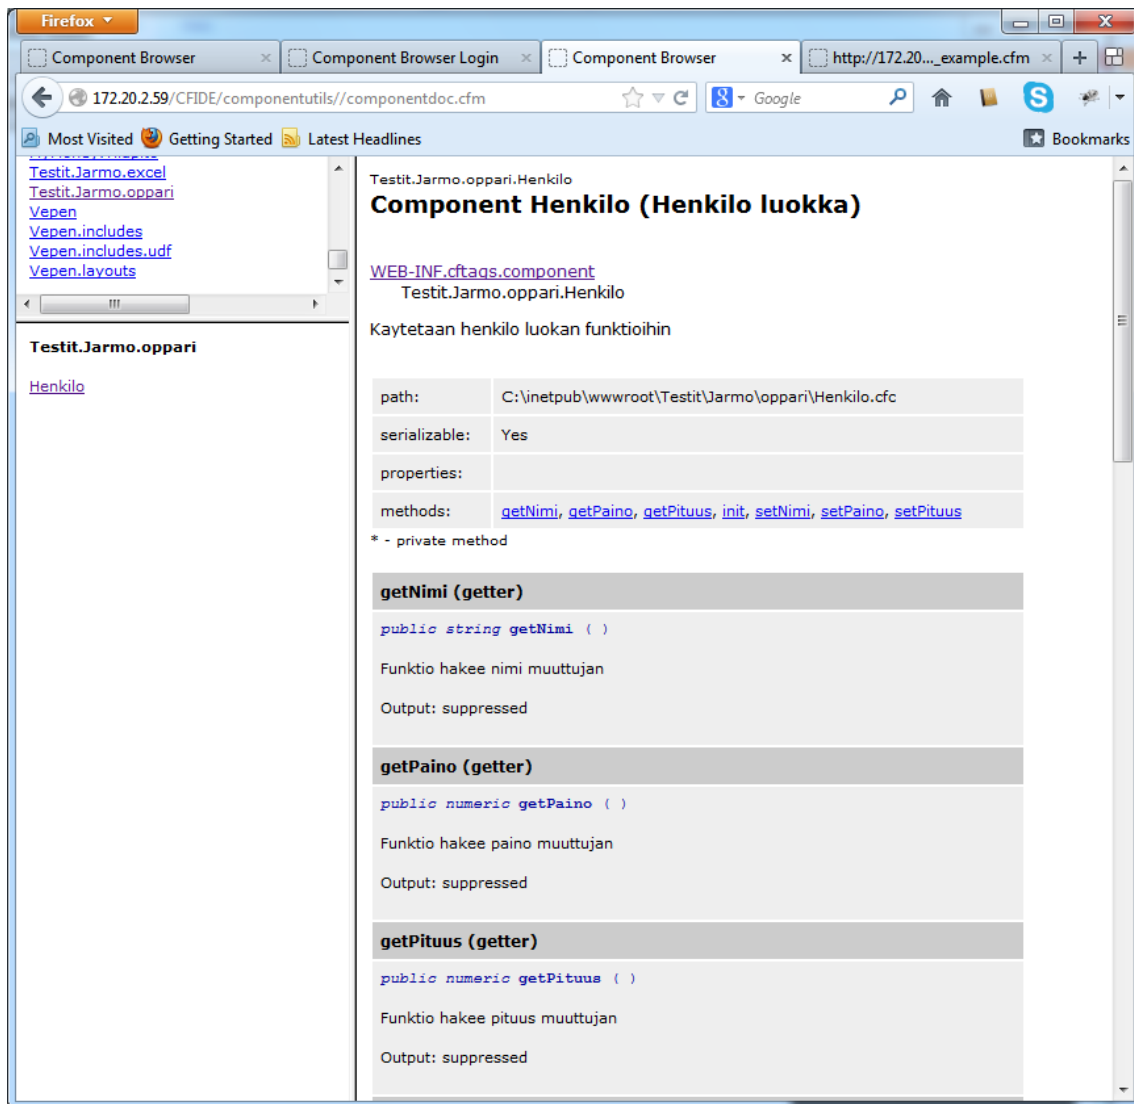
Firefox

Component Browser | Component Browser Login | Component Browser | http://172.20..._example.cfm

172.20.2.59/CFIDE/componentutils//componentdoc.cfm

Google

Most Visited Getting Started Latest Headlines Bookmarks

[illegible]
Testit.Jarmo.excel
Testit.Jarmo.oppari
Vepen
Vepen.includes
Vepen.includes.udf
Vepen.layouts

Testit.Jarmo.oppari

Henkilo

Testit.Jarmo.oppari.Henkilo
Component Henkilo (Henkilo luokka)

WEB-INF.cftags.component
Testit.Jarmo.oppari.Henkilo

Kaytetaan henkilo luokan funktioihin

| path: | C:\inetpub\wwwroot\Testit\Jarmo\oppari\Henkilo.cfc |
|---|---|
| serializable: | Yes |
| properties: | |
| methods: | getNimi, getPaino, getPituus, init, setNimi, setPaino, setPituus |

* - private method

getNimi (getter)
public string getNimi ( )

Funktio hakee nimi muuttujan

Output: suppressed

getPaino (getter)
public numeric getPaino ( )

Funktio hakee paino muuttujan

Output: suppressed

getPituus (getter)
public numeric getPituus ( )

Funktio hakee pituus muuttujan

Output: suppressed